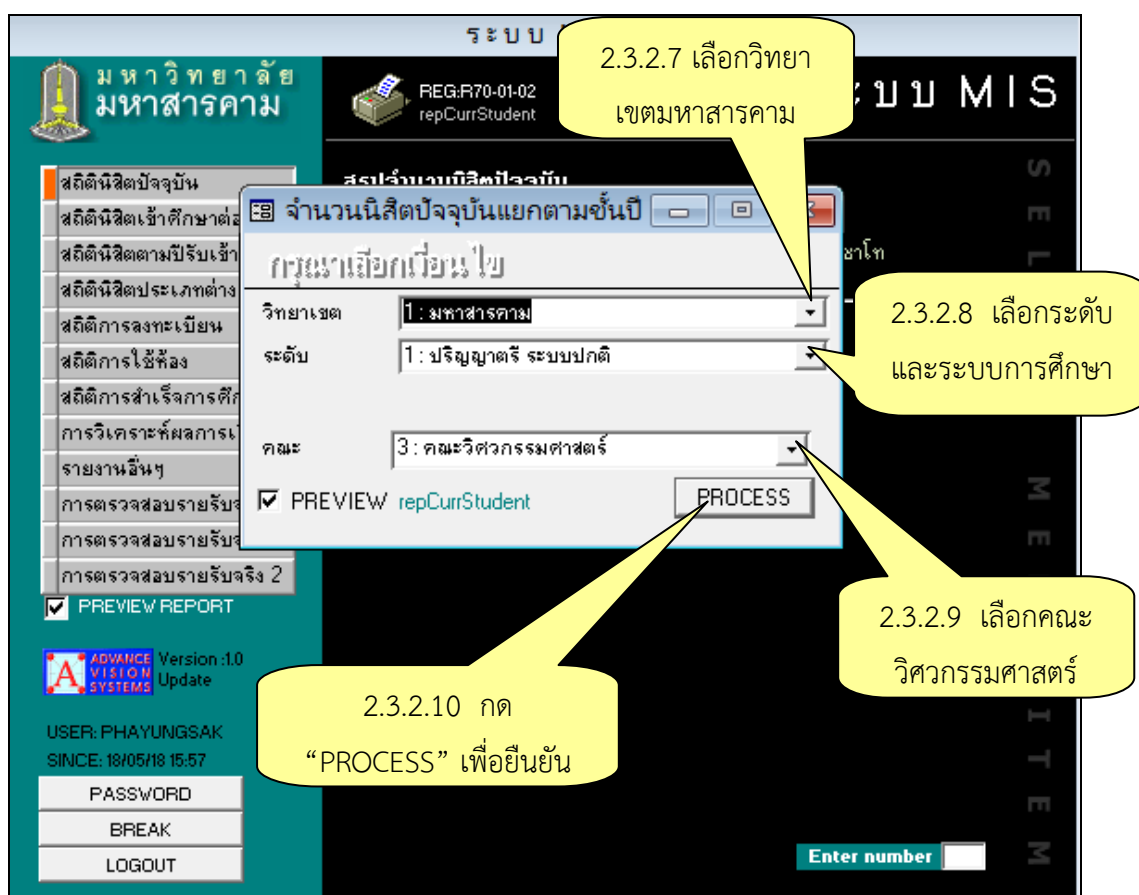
ระบบ

มหาวิทยาลัย
มหาสารคาม

REG:R70-01-02
repCurrStudent

ระบบ MIS

2.3.2.7 เลือกวิทยาเขตมหาสารคาม

สถิตินิสิตปัจจุบัน
สถิตินิสิตเข้าศึกษาต่อ
สถิตินิสิตตามปีรับเข้า
สถิตินิสิตประเภทต่าง
สถิติการลงทะเบียน
สถิติการใช้ห้อง
สถิติการสำเร็จการศึก
การวิเคราะห์ผลการเ
รายงานอื่นๆ
การตรวจสอบรายรับจ
การตรวจสอบรายรับจ
การตรวจสอบรายรับจริง 2

PREVIEW REPORT

ADVANCE VISION SYSTEMS Version :1.0 Update

USER: PHAYUNGSAK
SINCE: 18/05/18 15:57

PASSWORD
BREAK
LOGOUT

สรุปจำนวนนิสิตปัจจุบัน

จำนวนนิสิตปัจจุบันแยกตามชั้นปี

กรุณาเลือกเงื่อนไข

วิทยาเขต 1 : มหาสารคาม
ระดับ 1 : ปริญญาตรี ระบบปกติ
คณะ 3 : คณะวิศวกรรมศาสตร์

PREVIEW repCurrStudent
PROCESS

ชาโท

2.3.2.8 เลือกระดับและระบบการศึกษา

2.3.2.9 เลือกคณะวิศวกรรมศาสตร์

2.3.2.10 กด “PROCESS” เพื่อยืนยัน

SEL
ME
ITEM

Enter number